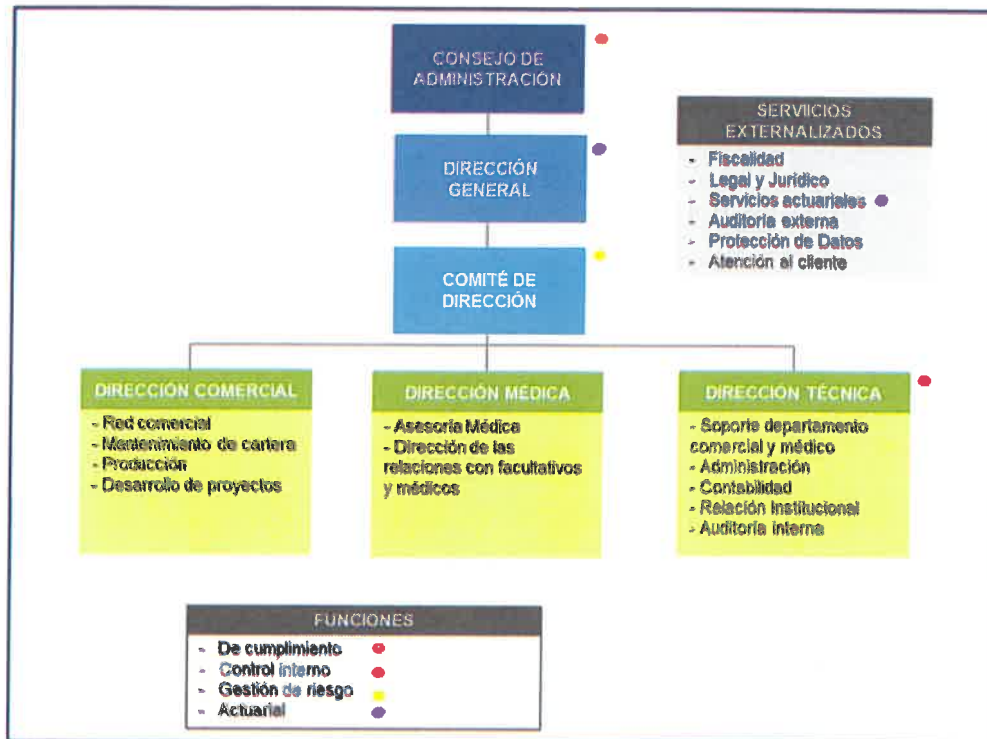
CONSEJO DE ADMINISTRACIÓN

DIRECCIÓN GENERAL

COMITÉ DE DIRECCIÓN

SERVIICIOS EXTERNALIZADOS
- Fiscalidad
- Legal y Jurídico
- Servicios actuariales
- Auditoría externa
- Protección de Datos
- Atención al cliente

DIRECCIÓN COMERCIAL
- Red comercial
- Mantenimiento de cartera
- Producción
- Desarrollo de proyectos

DIRECCIÓN MÉDICA
- Asesoría Médica
- Dirección de las relaciones con facultativos y médicos

DIRECCIÓN TÉCNICA
- Soporte departamento comercial y médico
- Administración
- Contabilidad
- Relación institucional
- Auditoría interna

FUNCIONES
- De cumplimiento
- Control interno
- Gestión de riesgo
- Actuarial